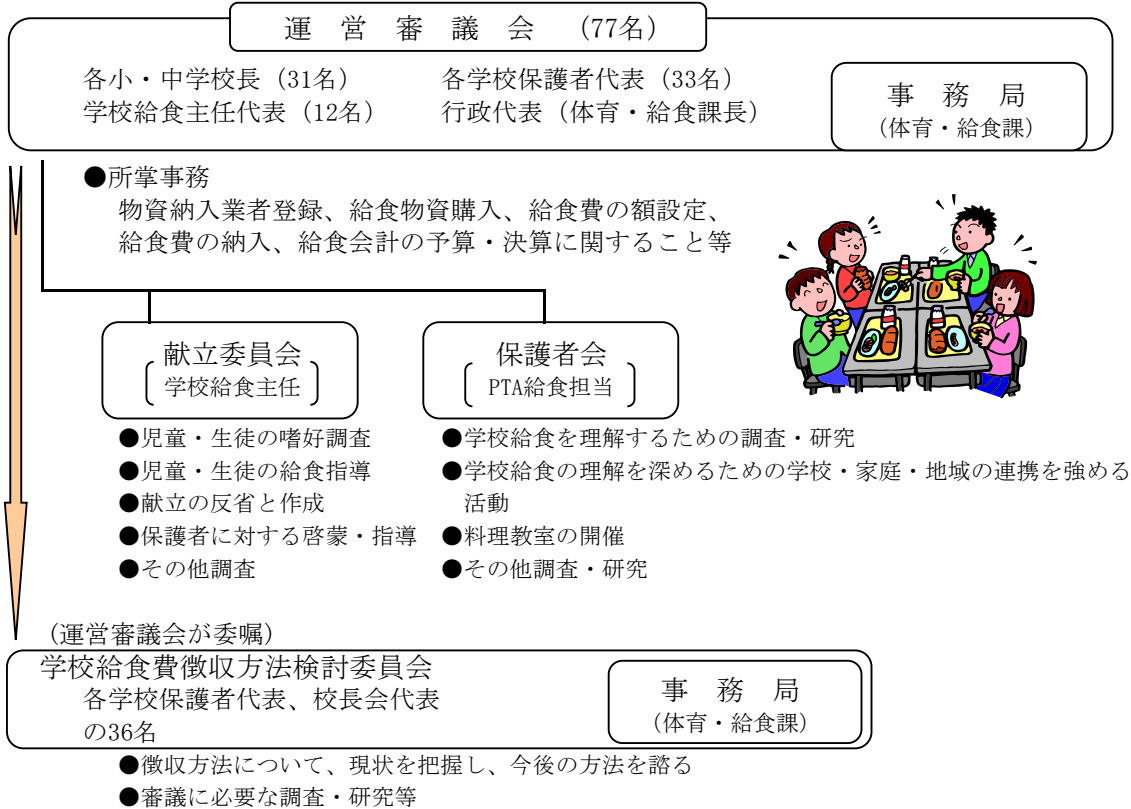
運　営　審　議　会　（77名）

各小・中学校長（31名）　各学校保護者代表（33名）
学校給食主任代表（12名）　行政代表（体育・給食課長）

事　務　局
（体育・給食課）

●所掌事務
物資納入業者登録、給食物資購入、給食費の額設定、給食費の納入、給食会計の予算・決算に関すること等

献立委員会
学校給食主任

保護者会
PTA給食担当

●児童・生徒の嗜好調査
●児童・生徒の給食指導
●献立の反省と作成
●保護者に対する啓蒙・指導
●その他調査

●学校給食を理解するための調査・研究
●学校給食の理解を深めるための学校・家庭・地域の連携を強める活動
●料理教室の開催
●その他調査・研究

（運営審議会が委嘱）
学校給食費徴収方法検討委員会
各学校保護者代表、校長会代表の36名

事　務　局
（体育・給食課）

●徴収方法について、現状を把握し、今後の方法を諮る
●審議に必要な調査・研究等